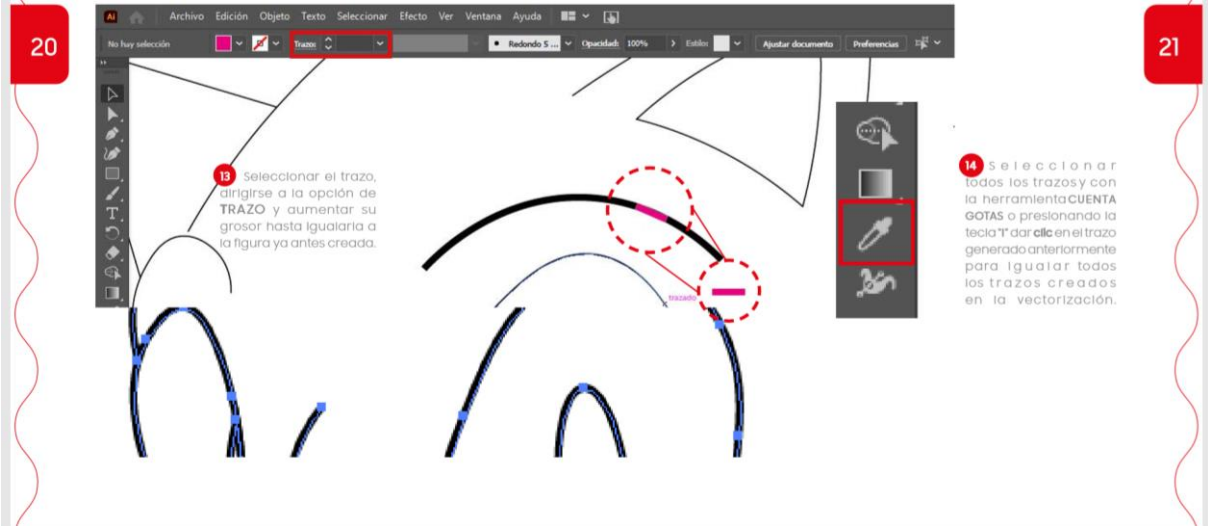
20

21

Ai Archivo Edición Objeto Texto Seleccionar Efecto Ver Ventana Ayuda

No hay selección Trazo: Redondo 5... Opacidad: 100% Estilos: Ajustar documento Preferencias

13 Seleccionar el trazo, dirigirse a la opción de TRAZO y aumentar su grosor hasta igualarla a la figura ya antes creada.

trazado

14 Seleccionar todos los trazos y con la herramienta CUENTA GOTAS o presionando la tecla "I" dar clic en el trazo generado anteriormente para igualar todos los trazos creados en la vectorización.